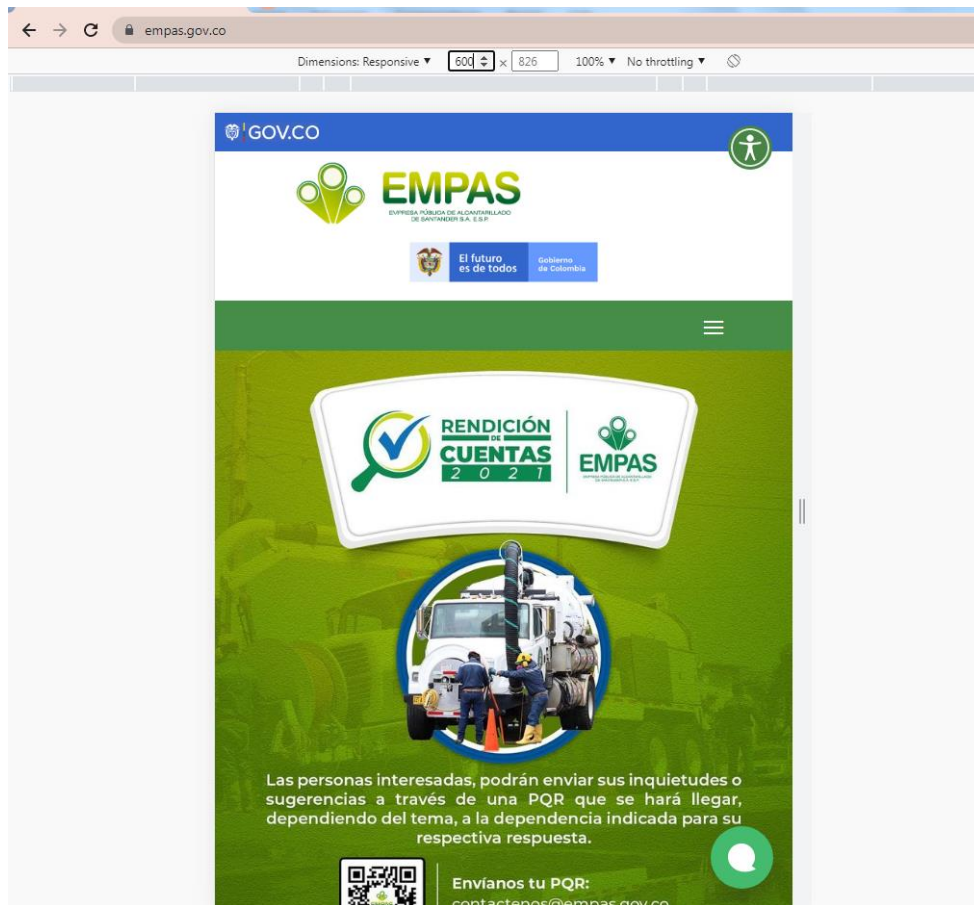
empas.gov.co

Dimensions: Responsive ▼ 600 × 826 100% ▼ No throttling ▼

GOV.CO

EMPAS
EMPRESA PÚBLICA DE ALCANTARILLADO DE SANTANDER S.A. E.S.P.

El futuro es de todos
Gobierno de Colombia

RENDICIÓN DE CUENTAS 2 0 2 1
EMPAS

Las personas interesadas, podrán enviar sus inquietudes o sugerencias a través de una PQR que se hará llegar, dependiendo del tema, a la dependencia indicada para su respectiva respuesta.

Envíanos tu PQR:
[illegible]